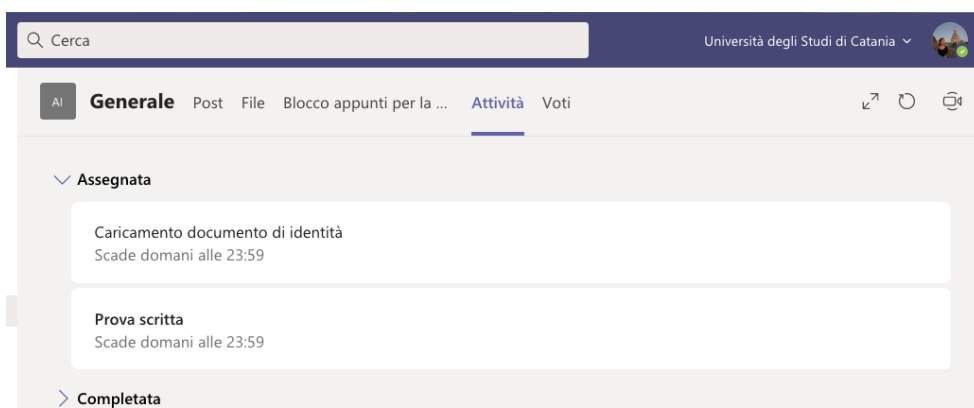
Cerca

Università degli Studi di Catania

AI Generale Post File Blocco appunti per la ... Attività Voti

Assegnata

Caricamento documento di identità
Scade domani alle 23:59

Prova scritta
Scade domani alle 23:59

Completata